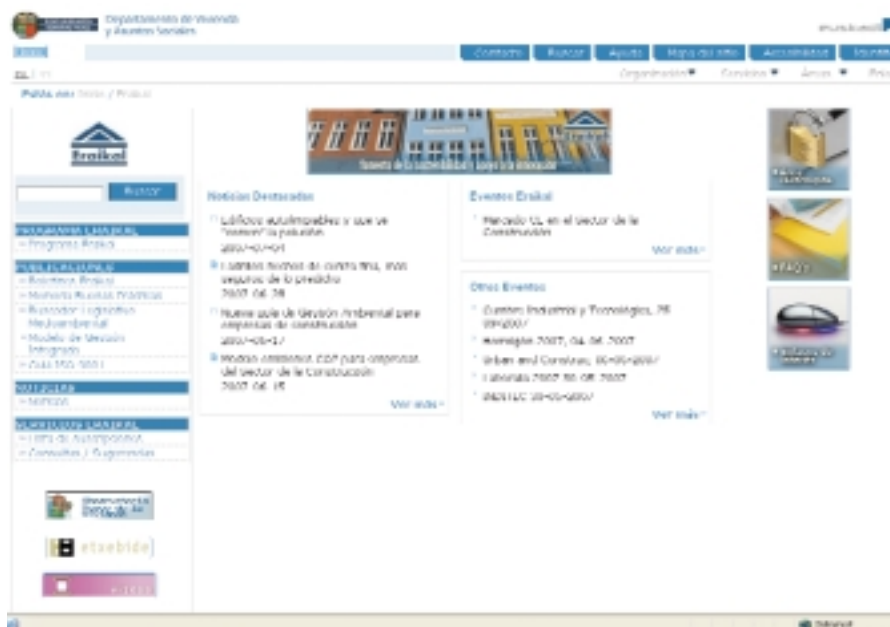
Departamento de Vivienda y Asuntos Sociales

Contacto | Buscar | Ayuda | Mapa del sitio | Accesibilidad | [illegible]

EL | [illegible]

Organización ▼ | Servicios ▼ | Áreas ▼ | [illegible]

Está usted en: Inicio / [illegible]

Eraikal

Buscar

PROGRAMA ERAIKAL
» Programa Eraikal

PUBLICACIONES
» Biblioteca Eraikal
» Nuevas Buenas Prácticas
» Buscador Legislativo Medioambiental
» Modelo de Gestión Integrada
» Guía ISO 9001

NOTICIAS
» Noticias

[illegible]
» Lista de Autodiagnóstico
» Consultas / Sugerencias

etxebide

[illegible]

Noticias Destacadas

Edificios autolimpiables y que se "comen" la polución
2007-07-04

Cuántos fuentes de contra tinta, mas seguros de lo previsto
2007. 06. 28

Nueva guía de Gestión Ambiental para empresas de construcción
2007-06-17

Modelo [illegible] para empresas del sector de la Construcción
2007. 06. 15

Ver más»

Eventos Eraikal

Mercado CE en el sector de la Construcción

Ver más»

Otros Eventos

Gestión Industrial y Tecnológica, 28 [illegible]2007

Hormigón 2007, 04. 06. 2007

Urban and Construc, 05-05-2007

Laborala 2007 30. 05. 2007

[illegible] 09-05-2007

Ver más»

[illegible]

FAQ's

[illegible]